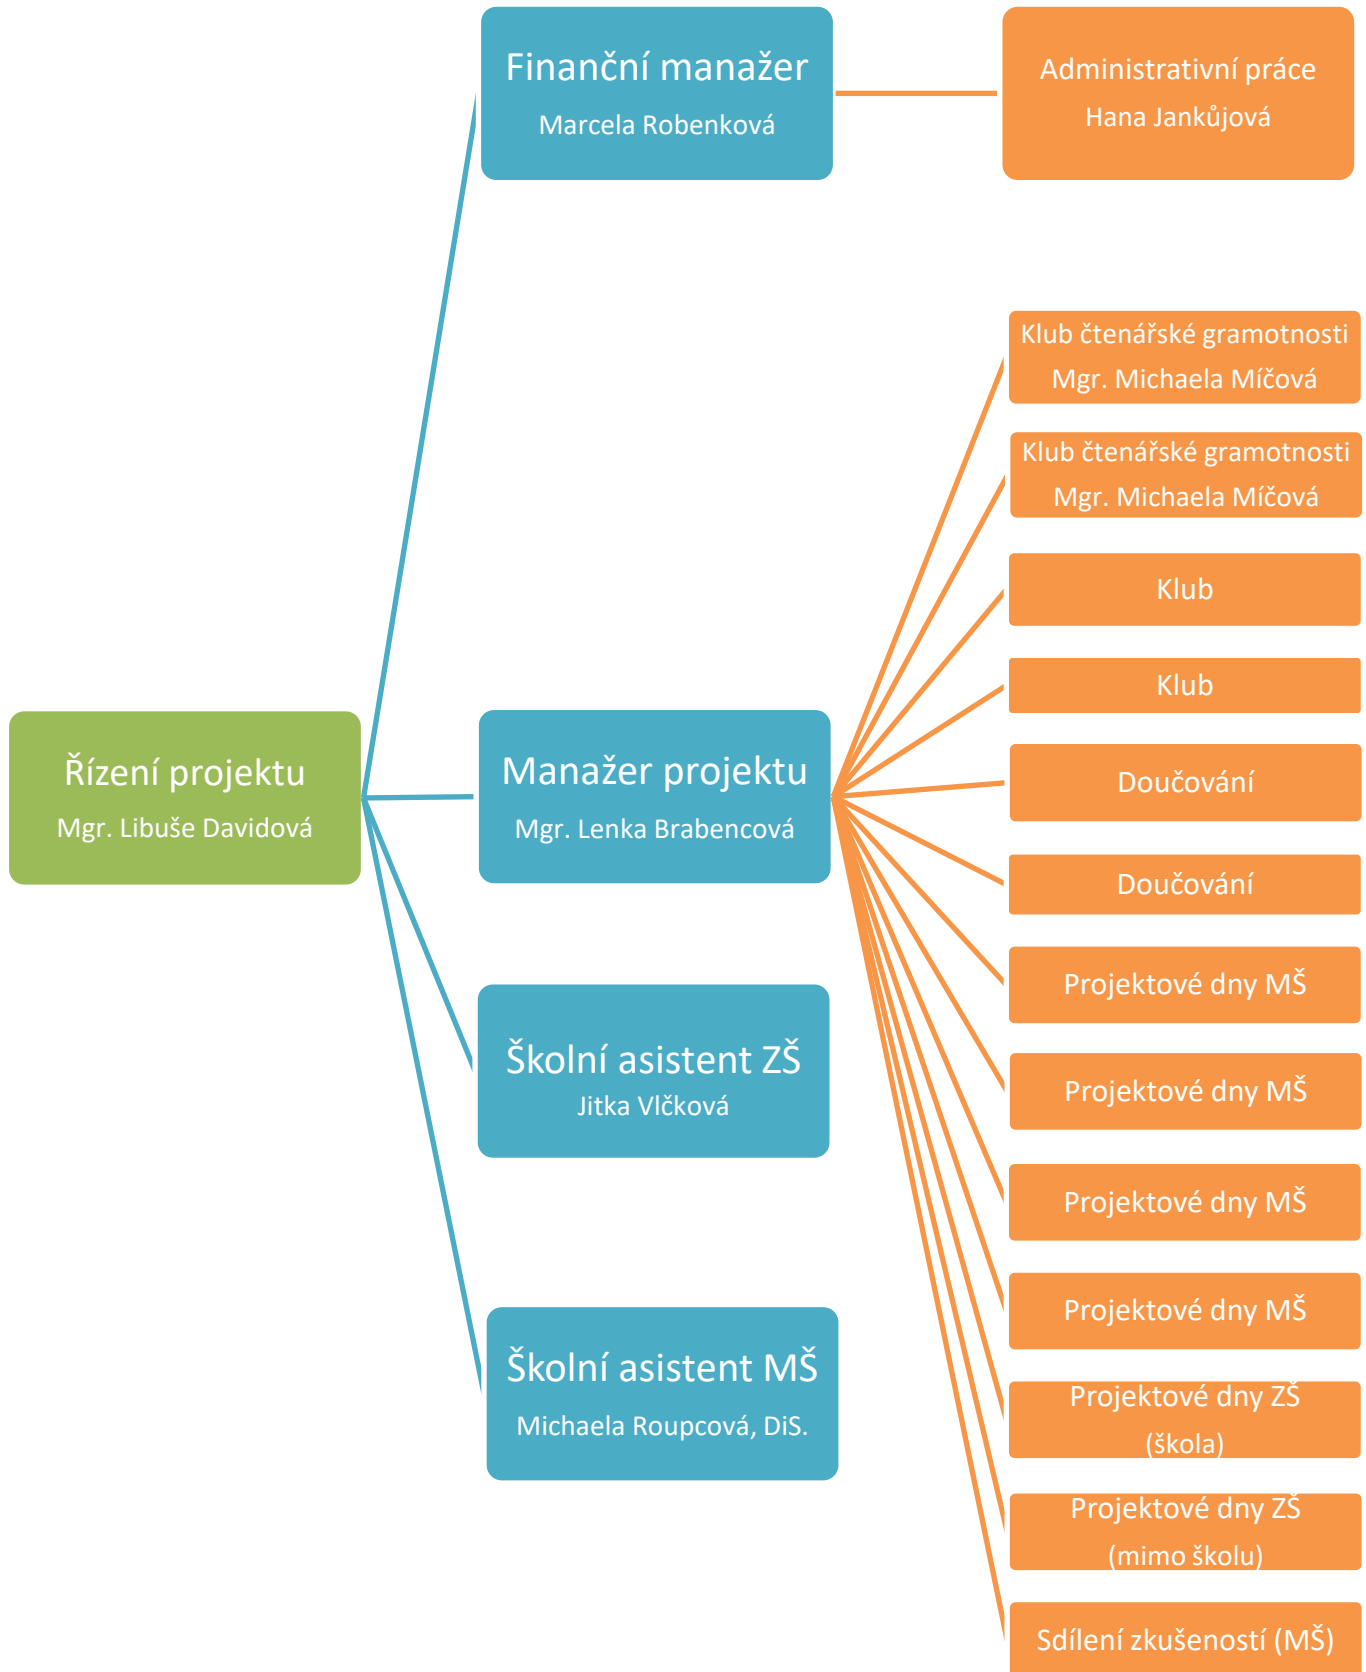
Řízení projektu
Mgr. Libuše Davidová

Finanční manažer
Marcela Robenková

Administrativní práce
Hana Jankůjová

Manažer projektu
Mgr. Lenka Brabencová

Školní asistent ZŠ
Jitka Vlčková

Školní asistent MŠ
Michaela Roupcová, DiS.

Klub čtenářské gramotnosti
Mgr. Michaela Míčová

Klub čtenářské gramotnosti
Mgr. Michaela Míčová

Klub

Klub

Doučování

Doučování

Projektové dny MŠ

Projektové dny MŠ

Projektové dny MŠ

Projektové dny MŠ

Projektové dny ZŠ (škola)

Projektové dny ZŠ (mimo školu)

Sdílení zkušeností (MŠ)